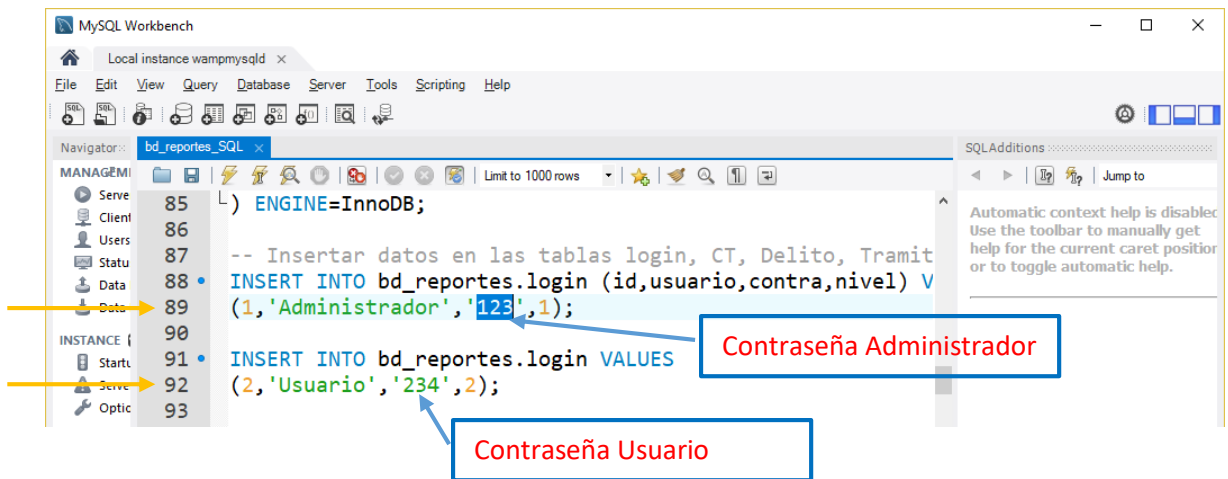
MySQL Workbench

Local instance wampmysqld ×

File Edit View Query Database Server Tools Scripting Help

Navigator: bd_reportes_SQL × SQLAdditions

MANAGEMI
Serve
Client
Users
Statu
Data
Data

INSTANCE
Startu
Serve
Optic

Limit to 1000 rows

Jump to

85 ) ENGINE=InnoDB;
86
87 -- Insertar datos en las tablas login, CT, Delito, Tramit
88 INSERT INTO bd_reportes.login (id,usuario,contra,nivel) V
89 (1,'Administrador','123',1);
90
91 INSERT INTO bd_reportes.login VALUES
92 (2,'Usuario','234',2);
93

Automatic context help is disablec Use the toolbar to manually get help for the current caret position or to toggle automatic help.

Contraseña Administrador

Contraseña Usuario